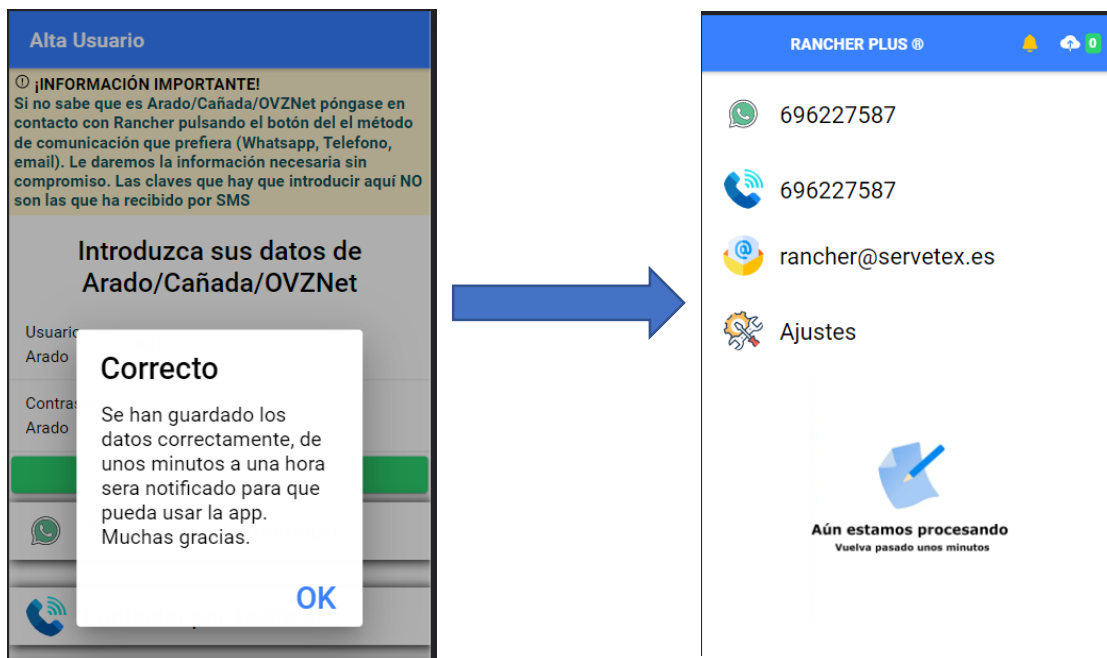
Alta Usuario

ⓘ ¡INFORMACIÓN IMPORTANTE!
Si no sabe que es Arado/Cañada/OVZNet póngase en contacto con Rancher pulsando el botón del el método de comunicación que prefiera (Whatsapp, Telefono, email). Le daremos la información necesaria sin compromiso. Las claves que hay que introducir aquí NO son las que ha recibido por SMS

Introduzca sus datos de Arado/Cañada/OVZNet

Usuario
Arado

Contras
Arado

Correcto

Se han guardado los datos correctamente, de unos minutos a una hora sera notificado para que pueda usar la app. Muchas gracias.

OK

RANCHER PLUS ®

0

696227587

696227587

rancher@servetex.es

Ajustes

Aún estamos procesando
Vuelva pasado unos minutos